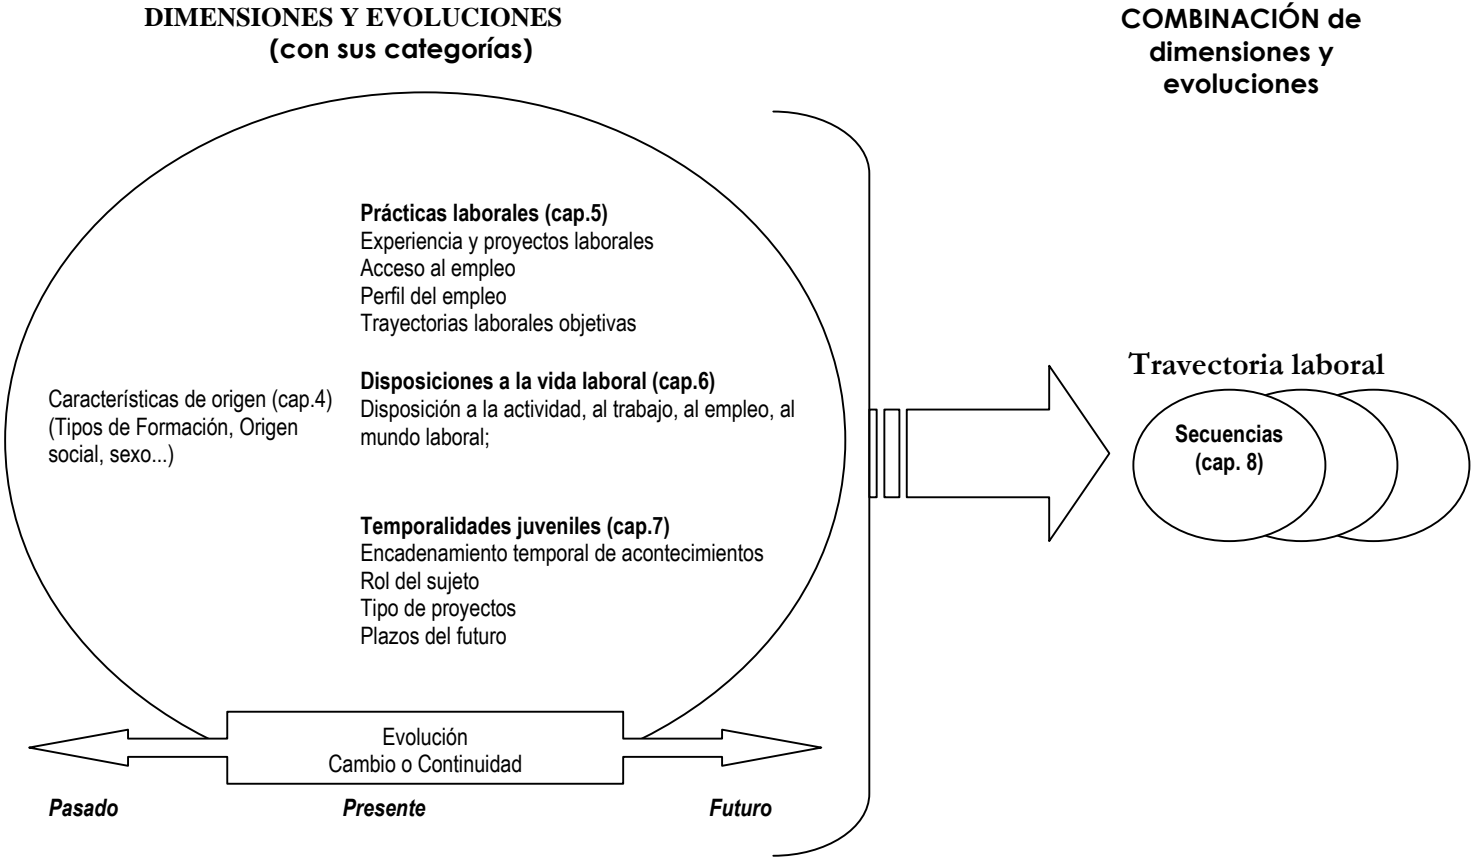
DIMENSIONES Y EVOLUCIONES
(con sus categorías)

COMBINACIÓN de dimensiones y evoluciones

Prácticas laborales (cap.5)
Experiencia y proyectos laborales
Acceso al empleo
Perfil del empleo
Trayectorias laborales objetivas

Características de origen (cap.4)
(Tipos de Formación, Origen social, sexo...)

Disposiciones a la vida laboral (cap.6)
Disposición a la actividad, al trabajo, al empleo, al mundo laboral;

Temporalidades juveniles (cap.7)
Encadenamiento temporal de acontecimientos
Rol del sujeto
Tipo de proyectos
Plazos del futuro

Travectoria laboral

Secuencias
(cap. 8)

Evolución
Cambio o Continuidad

Pasado

Presente

Futuro